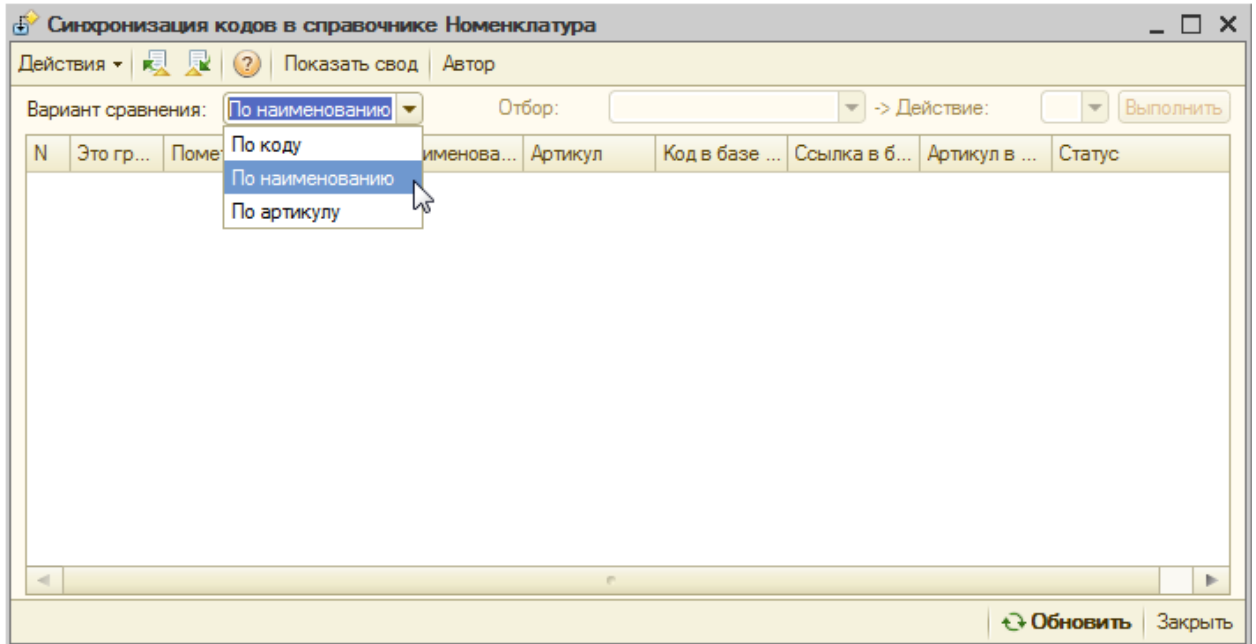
Синхронизация кодов в справочнике Номенклатура

Действия ▾ ? Показать свод Автор

Вариант сравнения: По наименованию Отбор: -> Действие: Выполнить

По коду
По наименованию
По артикулу

| N | Это гр... | Помет | именова... | Артикул | Код в базе ... | Ссылка в б... | Артикул в ... | Статус |
|---|---|---|---|---|---|---|---|---|

Обновить Закрыть